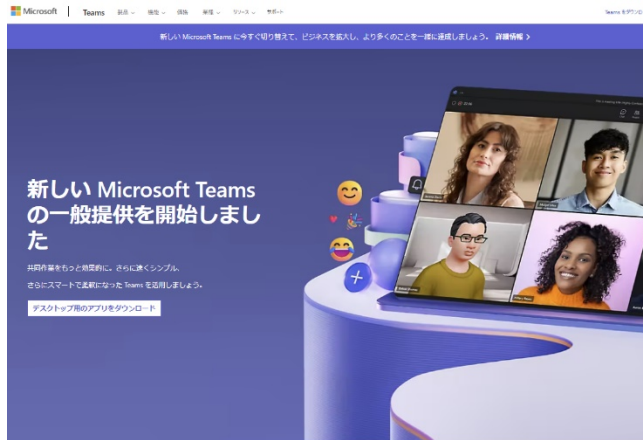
Microsoft | Teams 製品 機能 価格 管理 リソース サポート Teams をダウンロード

新しい Microsoft Teams に今すぐ切り替えて、ビジネスを拡大し、より多くのことを一緒に達成しましょう。 詳細情報 >

新しい Microsoft Teams の一般提供を開始しました

共同作業をもっと効果的に。さらに速くシンプル、さらにスマートで柔軟になった Teams を活用しましょう。

デスクトップ用のアプリをダウンロード